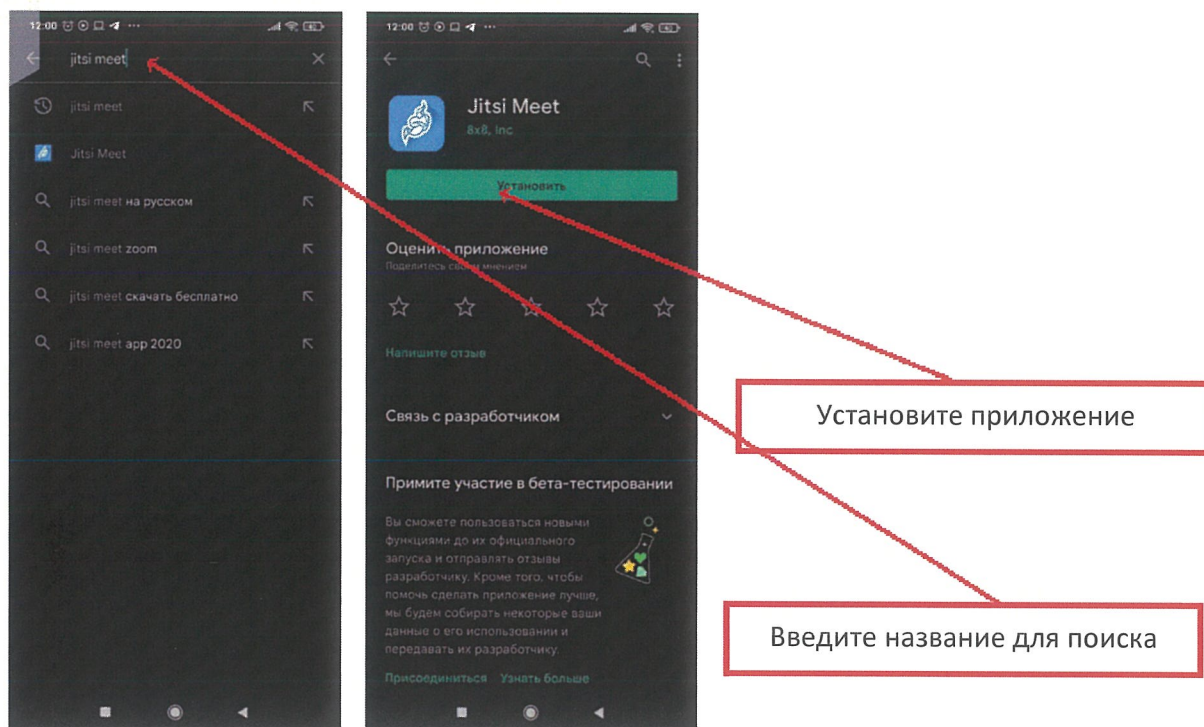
12:00

jitsi meet

jitsi meet

Jitsi Meet

jitsi meet на русском

jitsi meet zoom

jitsi meet скачать бесплатно

jitsi meet app 2020

12:00

Jitsi Meet
8x8, Inc

Установить

Оценить приложение
Поделитесь своим мнением

Напишите отзыв

Связь с разработчиком

Примите участие в бета-тестировании

Вы сможете пользоваться новыми функциями до их официального запуска и отправлять отзывы разработчику. Кроме того, чтобы помочь сделать приложение лучше, мы будем собирать некоторые ваши данные о его использовании и передавать их разработчику.

Присоединиться Узнать больше

Установите приложение

Введите название для поиска